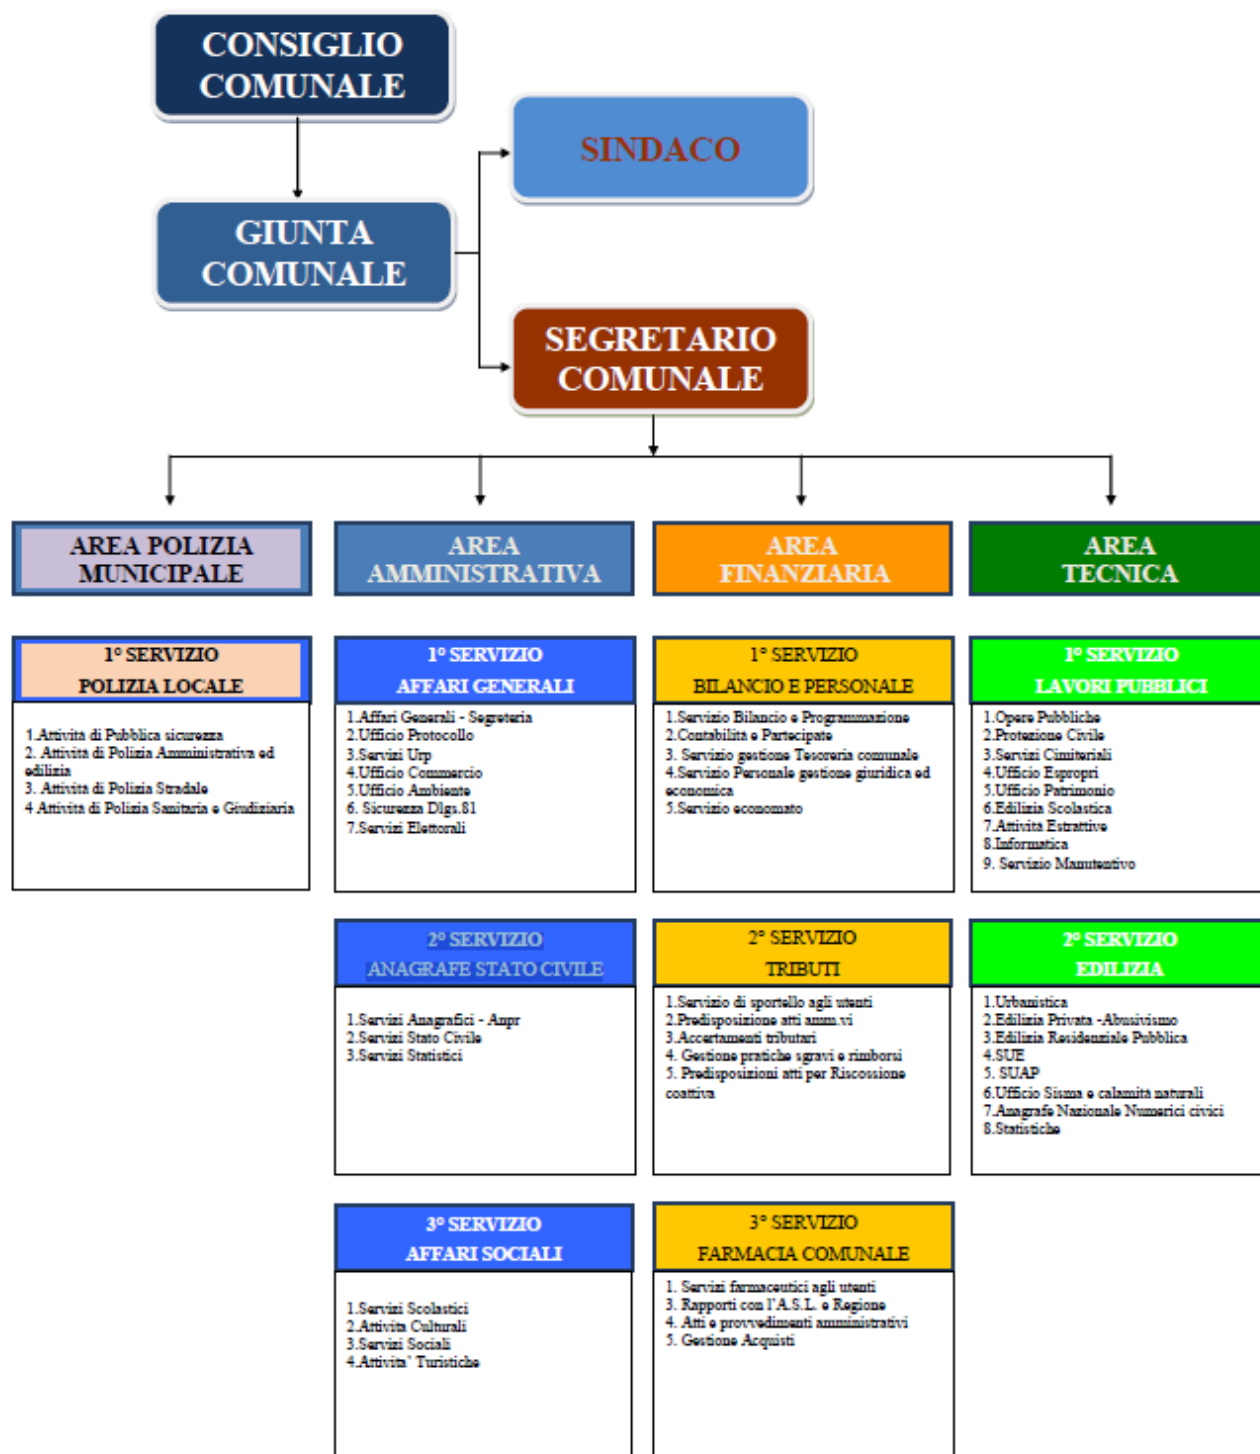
CONSIGLIO COMUNALE

GIUNTA COMUNALE

SINDACO

SEGRETARIO COMUNALE

AREA POLIZIA MUNICIPALE

AREA AMMINISTRATIVA

AREA FINANZIARIA

AREA TECNICA

1° SERVIZIO
POLIZIA LOCALE

1.Attività di Pubblica sicurezza
2. Attività di Polizia Amministrativa ed edilizia
3. Attività di Polizia Stradale
4 Attività di Polizia Sanitaria e Giudiziaria

1° SERVIZIO
AFFARI GENERALI

1.Affari Generali - Segreteria
2.Ufficio Protocollo
3.Servizi Urp
4.Ufficio Commercio
5.Ufficio Ambiente
6. Sicurezza Dlgs.81
7.Servizi Elettorali

1° SERVIZIO
BILANCIO E PERSONALE

1.Servizio Bilancio e Programmazione
2.Contabilità e Partecipate
3. Servizio gestione Tesoreria comunale
4.Servizio Personale gestione giuridica ed economica
5.Servizio economato

1° SERVIZIO
LAVORI PUBBLICI

1.Opere Pubbliche
2.Protezione Civile
3.Servizi Cimiteriali
4.Ufficio Espropri
5.Ufficio Patrimonio
6.Edilizia Scolastica
7.Attività Estrattive
8.Informatica
9. Servizio Manutentivo

2° SERVIZIO
ANAGRAFE STATO CIVILE

1.Servizi Anagrafici - Anpr
2.Servizi Stato Civile
3.Servizi Statistici

2° SERVIZIO
TRIBUTI

1.Servizio di sportello agli utenti
2.Predisposizione atti amm.vi
3.Accertamenti tributari
4. Gestione pratiche sgravi e rimborsi
5. Predisposizioni atti per Riscossione coattiva

2° SERVIZIO
EDILIZIA

1.Urbanistica
2.Edilizia Privata -Abusivismo
3.Edilizia Residenziale Pubblica
4.SUE
5. SUAP
6.Ufficio Sisma e calamità naturali
7.Anagrafe Nazionale Numerici civici
8.Statistiche

3° SERVIZIO
AFFARI SOCIALI

1.Servizi Scolastici
2.Attività Culturali
3.Servizi Sociali
4.Attivita' Turistiche

3° SERVIZIO
FARMACIA COMUNALE

1. Servizi farmaceutici agli utenti
3. Rapporti con l'A.S.L. e Regione
4. Atti e provvedimenti amministrativi
5. Gestione Acquisti